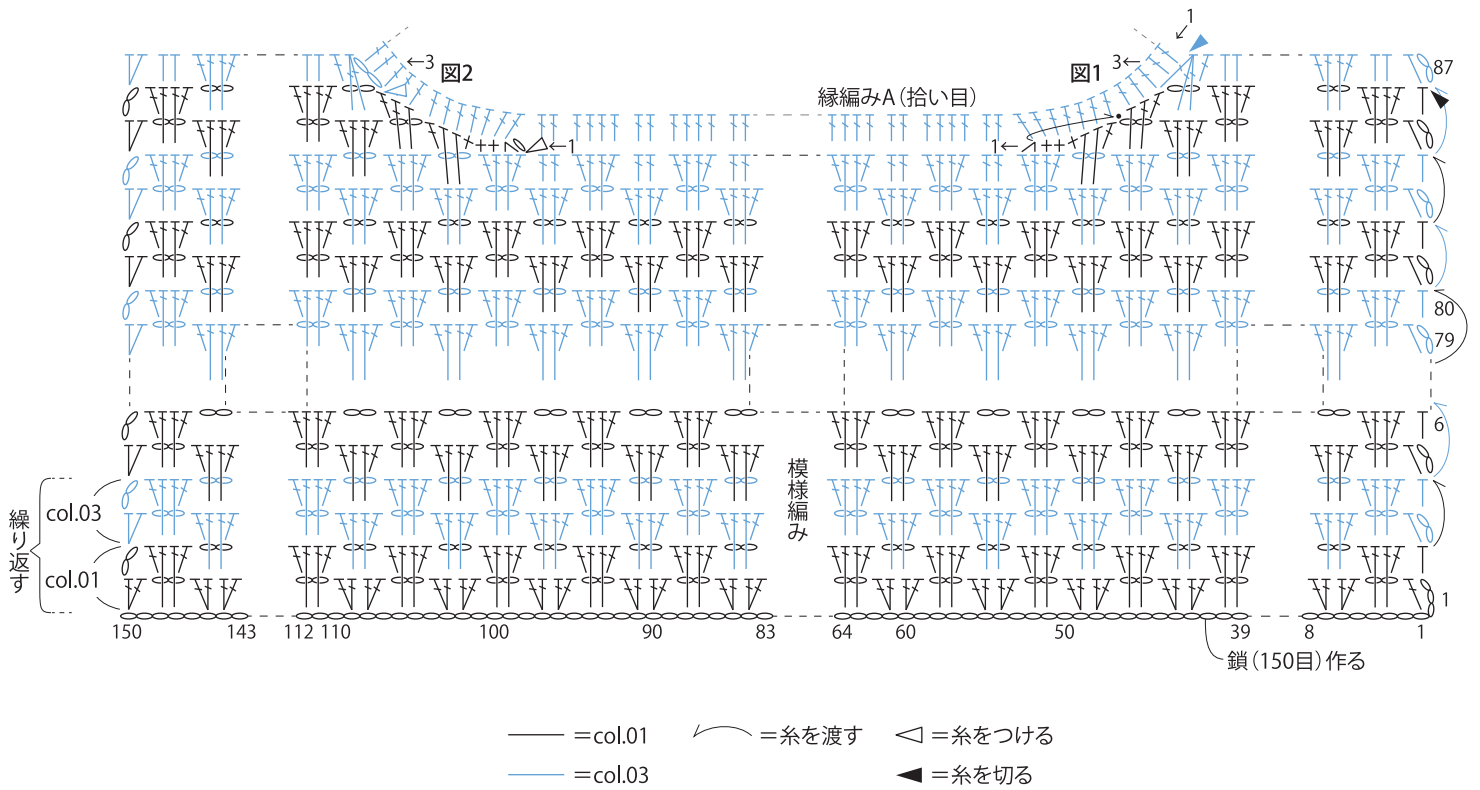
←3 図2

1
3← 図1

87

縁編みA（拾い目）

1← ++ 
++ ←1

80
79

6

模様編み

繰り返す
col.03
col.01

1

150 143 112 110 100 90 83 64 60 50 39 8 1

鎖（150目）作る

＝col.01
＝col.03
＝糸を渡す
＝糸をつける
＝糸を切る